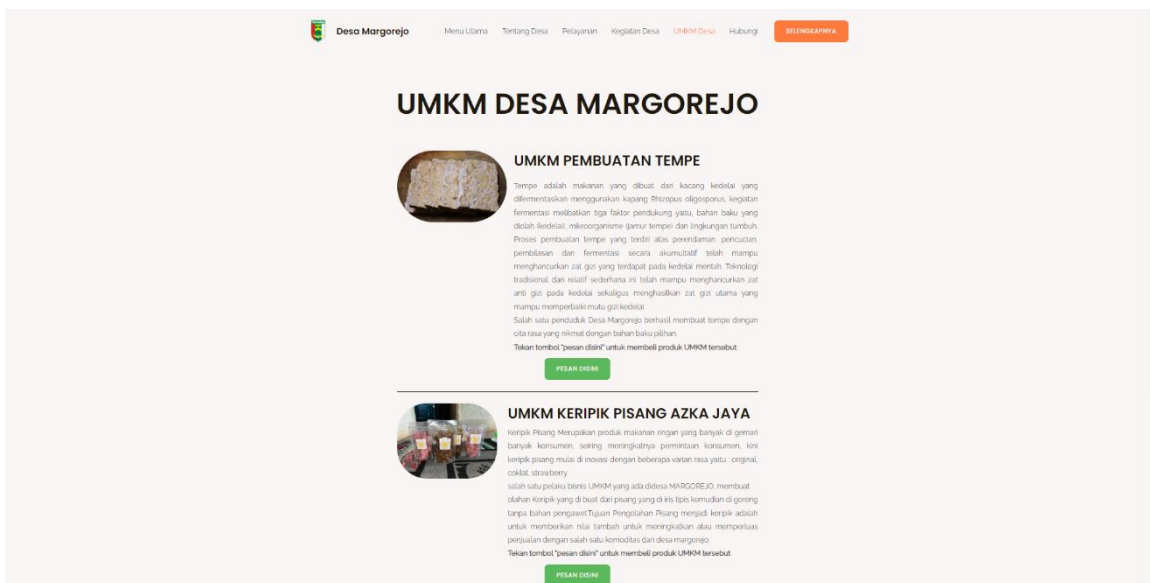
Desa Margorejo

Menu Utama Tentang Desa Pelayanan Kegiatan Desa UMKM Desa Hubungi

SELENGKAPNYA

UMKM DESA MARGOREJO

UMKM PEMBUATAN TEMPE

Tempe adalah makanan yang dibuat dari kacang kedelai yang difermentasikan menggunakan kapang Rhizopus oligosporus. kegiatan fermentasi melibatkan tiga faktor pendukung yaitu, bahan baku yang diolah (kedelai), mikroorganisme (jamur tempe) dan lingkungan tumbuh. Proses pembuatan tempe yang terdiri atas perendaman, pencucian, pembilasan dan fermentasi secara akumulatif telah mampu menghancurkan zat gizi yang terdapat pada kedelai mentah. Teknologi tradisional dan relatif sederhana ini telah mampu menghancurkan zat anti gizi pada kedelai sekaligus menghasilkan zat gizi utama yang mampu memperbaiki mutu gizi kedelai.
Salah satu penduduk Desa Margorejo berhasil membuat tempe dengan cita rasa yang nikmat dengan bahan baku pilihan.
Tekan tombol "pesan disini" untuk membeli produk UMKM tersebut.

PESAN DISINI

UMKM KERIPIK PISANG AZKA JAYA

Keripik Pisang Merupakan produk makanan ringan yang banyak di gemari banyak konsumen, seiring meningkatnya permintaan konsumen, kini keripik pisang mulai di inovasi dengan beberapa varian rasa yaitu : original, coklat, strawberry.
salah satu pelaku bisnis UMKM yang ada didesa MARGOREJO, membuat olahan Keripik yang di buat dari pisang yang di iris tipis kemudian di goreng tanpa bahan pengawet.Tujuan Pengolahan Pisang menjadi keripik adalah untuk memberikan nilai tambah untuk meningkatkan atau memperluas penjualan dengan salah satu komoditas dari desa margorejo.
Tekan tombol "pesan disini" untuk membeli produk UMKM tersebut

PESAN DISINI